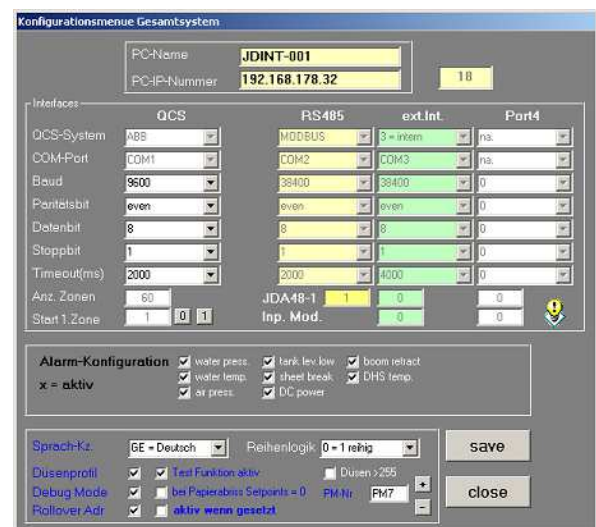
Konfigurationsmenue Gesamtsystem

PC-Name JDINT-001
PC-IP-Nummer 192.168.178.32
18

Interfaces

| | QCS | RS485 | ext.Int. | Port4 |
|---|---|---|---|---|
| QCS-System | ABB | MODBUS | 3 = intern | na. |
| COM-Port | COM1 | COM2 | COM3 | na. |
| Baud | 9600 | 38400 | 38400 | 0 |
| Paritätsbit | even | even | even | 0 |
| Datenbit | 8 | 8 | 8 | 0 |
| Stoppbit | 1 | 1 | 1 | 0 |
| Timeout(ms) | 2000 | 2000 | 4000 | 0 |

Anz. Zonen 60
Start 1.Zone 1 0 1
JDA48-1 1 0 0
Inp. Mod. 0 0

Alarm-Konfiguration
x = aktiv
water press. tank lev. low boom retract
water temp. sheet break DHS temp.
air press. DC power

Sprach-Kz. GE = Deutsch Reihenlogik 0 = 1 reihig
save
Dusenprofil Test Funktion aktiv Düsen >255
Debug Mode bei Papierabriss Setpoints = 0 PM-Nr PM7 +
close
Rollover Adr aktiv wenn gesetzt -